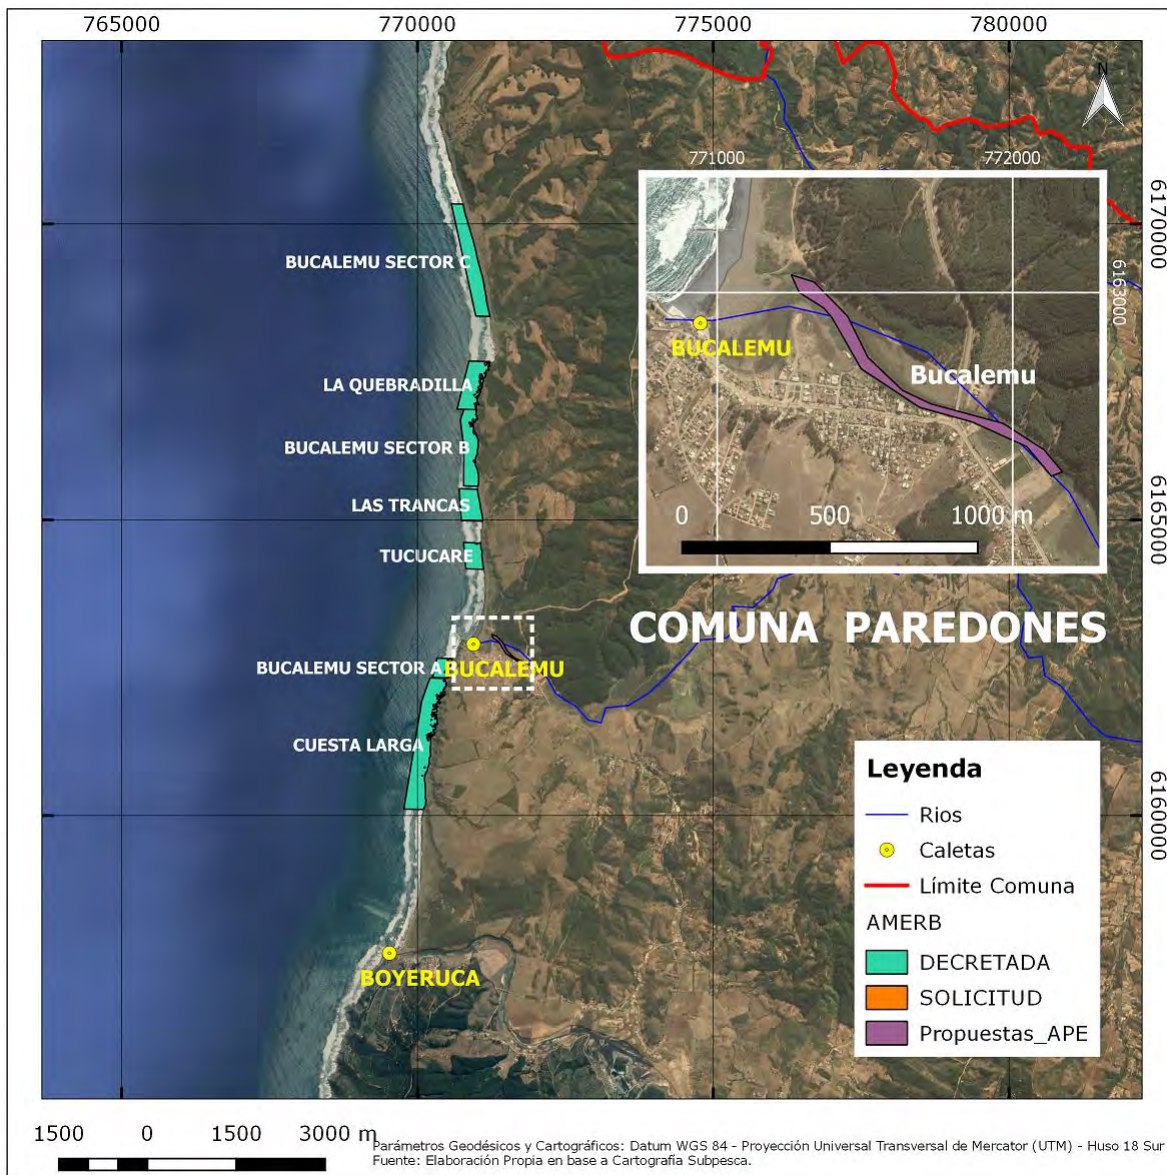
765000
770000
775000
780000

N

771000
772000

6170000
6165000
6165000
6160000

BUCALEMU SECTOR C
LA QUEBRADILLA
BUCALEMU SECTOR B
LAS TRANCAS
TUCUCARE
BUCALEMU SECTOR A
BUCALEMU
CUESTA LARGA
BOYERUCA

BUCALEMU
Bucalemu
0
500
1000 m

COMUNA PAREDONES

Leyenda
Rios
Caletas
Límite Comuna
AMERB
DECRETADA
SOLICITUD
Propuestas_APE

1500 0 1500 3000 m

Parámetros Geodésicos y Cartográficos: Datum WGS 84 - Proyección Universal Transversal de Mercator (UTM) - Huso 18 Sur
Fuente: Elaboración Propia en base a Cartografía Subpesca.